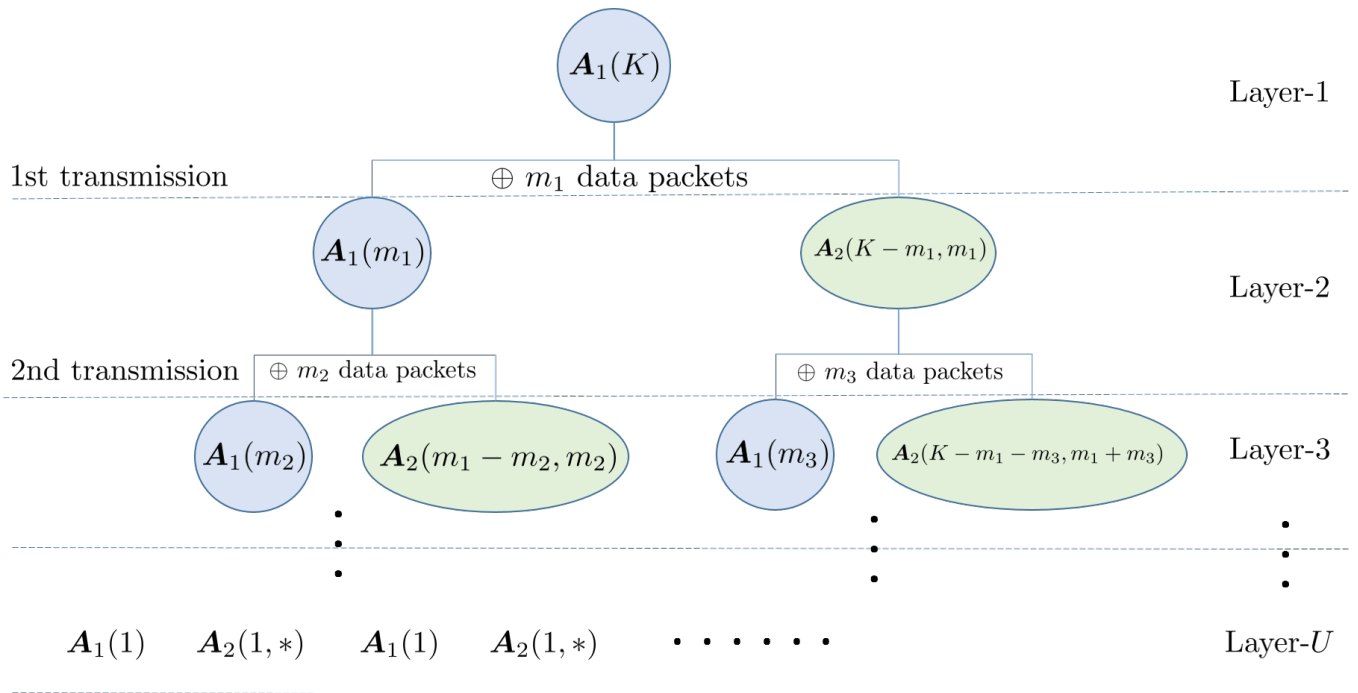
$\boldsymbol{A}_1(K)$

Layer-1

1st transmission

$\oplus$ $m_1$ data packets

$\boldsymbol{A}_1(m_1)$

$\boldsymbol{A}_2(K-m_1, m_1)$

Layer-2

2nd transmission

$\oplus$ $m_2$ data packets

$\oplus$ $m_3$ data packets

$\boldsymbol{A}_1(m_2)$

$\boldsymbol{A}_2(m_1-m_2, m_2)$

$\boldsymbol{A}_1(m_3)$

$\boldsymbol{A}_2(K-m_1-m_3, m_1+m_3)$

Layer-3

$\boldsymbol{A}_1(1)$ $\boldsymbol{A}_2(1,*)$ $\boldsymbol{A}_1(1)$ $\boldsymbol{A}_2(1,*)$ $\cdots\cdots$

Layer-$U$